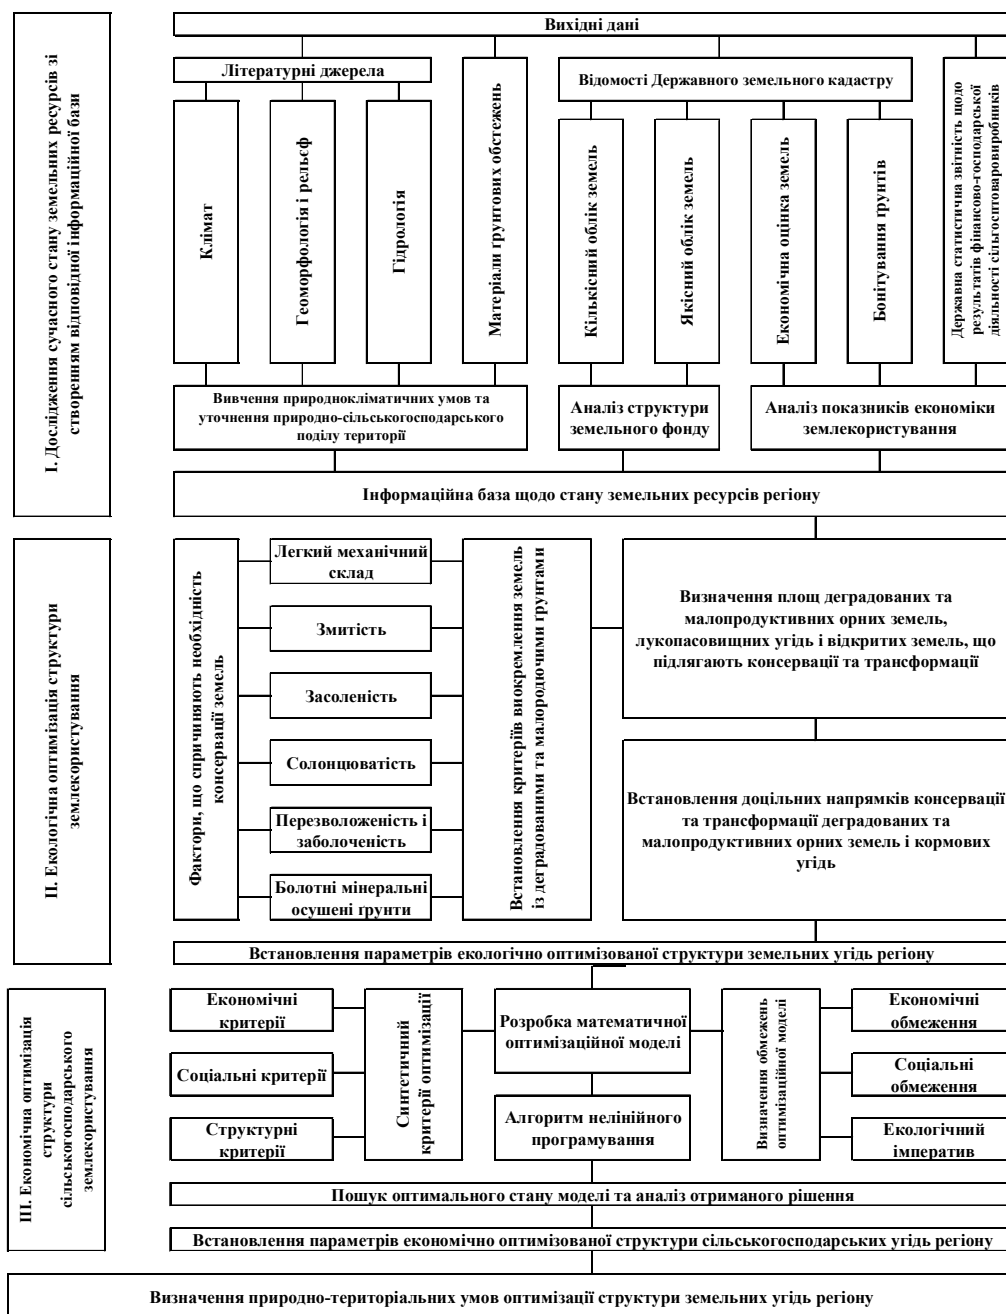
I. Дослідження сучасного стану земельних ресурсів зі створенням відповідної інформаційної бази

Вихідні дані

Літературні джерела

Клімат

Геоморфологія і рельєф

Гідрологія

Матеріали ґрунтових обстежень

Відомості Державного земельного кадастру

Кількісний облік земель

Якісний облік земель

Економічна оцінка земель

Бонітування ґрунтів

Державна статистична звітність щодо результатів фінансово-господарської діяльності сільгосптоваровиробників

Вивчення природнокліматичних умов та уточнення природно-сільськогосподарського поділу території

Аналіз структури земельного фонду

Аналіз показників економіки землекористування

Інформаційна база щодо стану земельних ресурсів регіону

II. Екологічна оптимізація структури землекористування

Фактори, що спричиняють необхідність консервації земель

Легкий механічний склад

Змитість

Засоленість

Солонцюватість

Перезволоженість і заболоченість

Болотні мінеральні осушені ґрунти

Встановлення критеріїв виокремлення земель із деградованими та малородючими ґрунтами

Визначення площ деградованих та малопродуктивних орних земель, лукопасовищних угідь і відкритих земель, що підлягають консервації та трансформації

Встановлення доцільних напрямків консервації та трансформації деградованих та малопродуктивних орних земель і кормових угідь

Встановлення параметрів екологічно оптимізованої структури земельних угідь регіону

III. Економічна оптимізація структури сільськогосподарського землекористування

Економічні критерії

Соціальні критерії

Структурні критерії

Синтетичний критерій оптимізації

Розробка математичної оптимізаційної моделі

Алгоритм нелінійного програмування

Визначення обмежень оптимізаційної моделі

Економічні обмеження

Соціальні обмеження

Екологічний імператив

Пошук оптимального стану моделі та аналіз отриманого рішення

Встановлення параметрів економічно оптимізованої структури сільськогосподарських угідь регіону

Визначення природно-територіальних умов оптимізації структури земельних угідь регіону